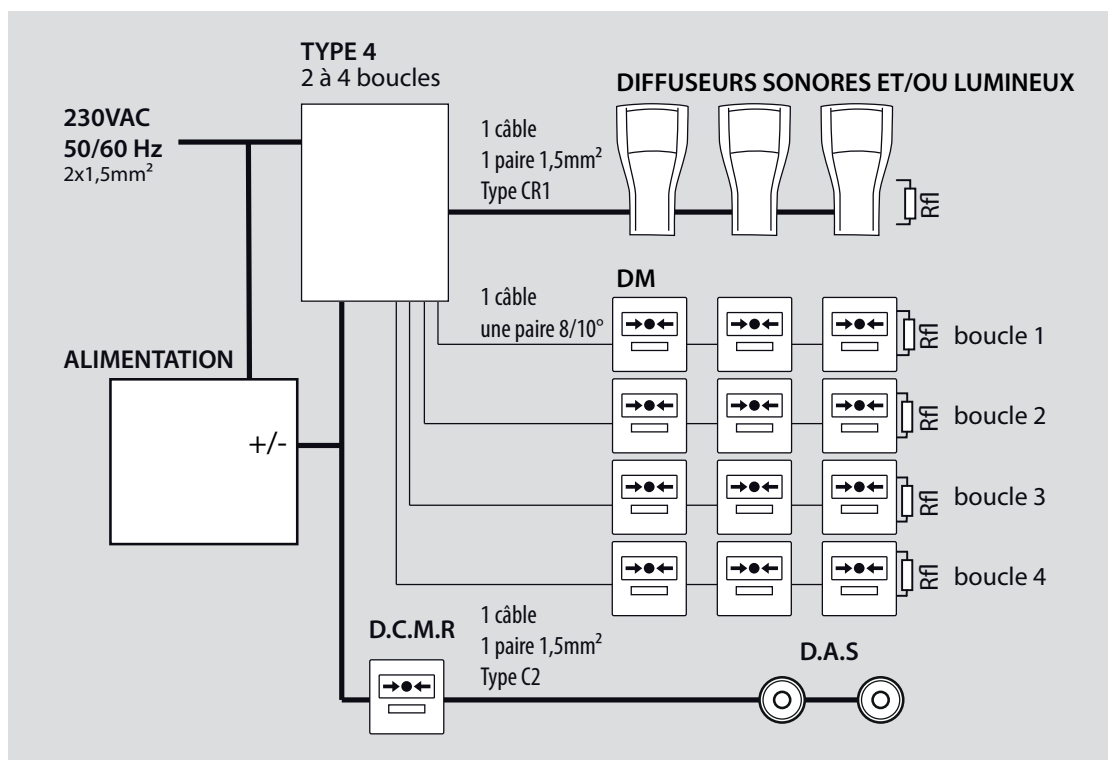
TYPE 4
2 à 4 boucles

DIFFUSEURS SONORES ET/OU LUMINEUX

230VAC
50/60 Hz
2x1,5mm²

1 câble
1 paire 1,5mm²
Type CR1

Rfl

DM

1 câble
une paire 8/10°

Rfl boucle 1

ALIMENTATION

Rfl boucle 2

+/-

Rfl boucle 3

Rfl boucle 4

1 câble
1 paire 1,5mm²
Type C2

D.C.M.R

D.A.S